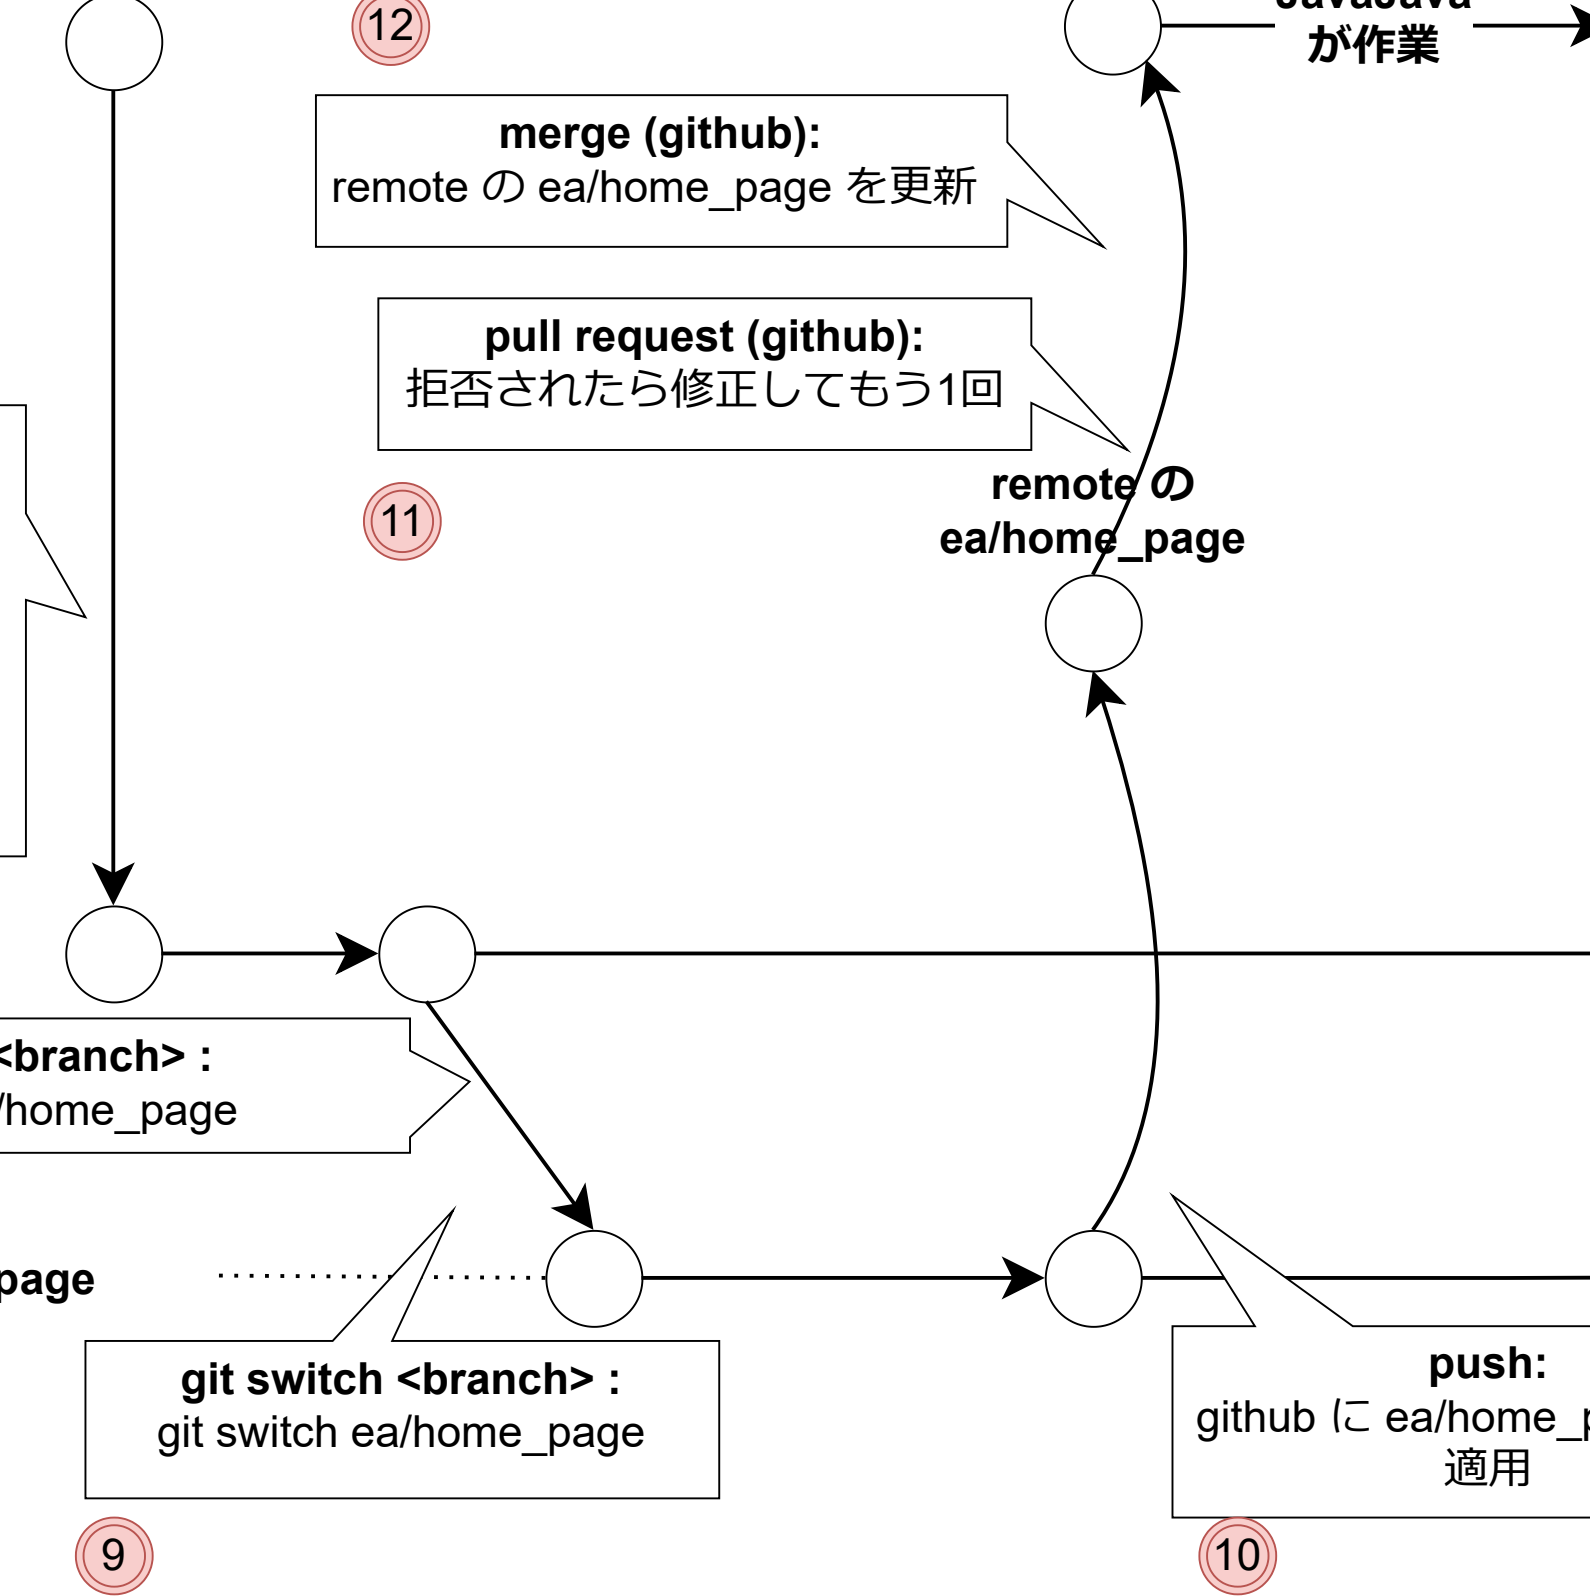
12

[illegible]
が作業

merge (github):
remote の ea/home_page を更新

pull request (github):
拒否されたら修正してもう1回

11

remote の
ea/home_page

<branch> :
/home_page

page

git switch <branch> :
git switch ea/home_page

9

push:
github に ea/home_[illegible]
適用

10